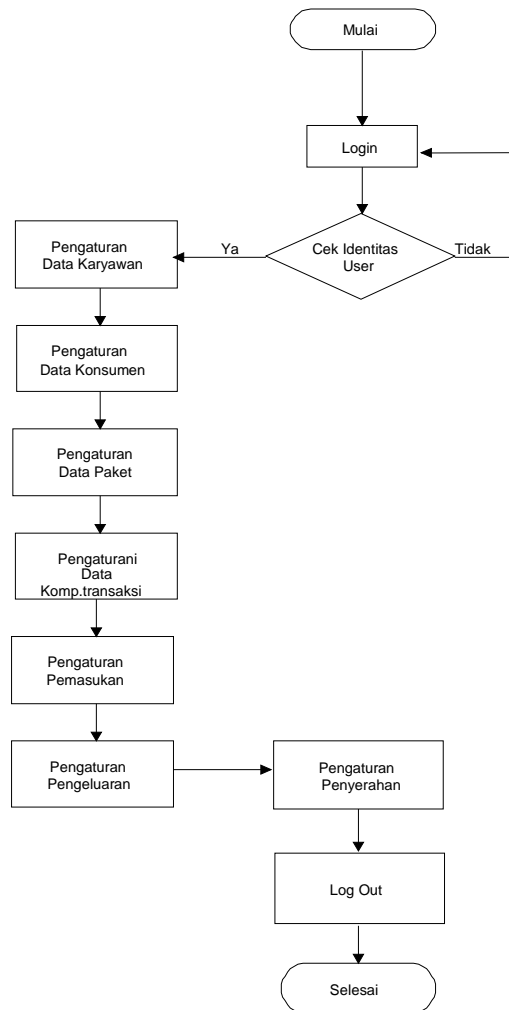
Mulai

Login

Cek Identitas User

Ya

Tidak

Pengaturan Data Karyawan

Pengaturan Data Konsumen

Pengaturan Data Paket

Pengaturani Data Komp.transaksi

Pengaturan Pemasukan

Pengaturan Pengeluaran

Pengaturan Penyerahan

Log Out

Selesai